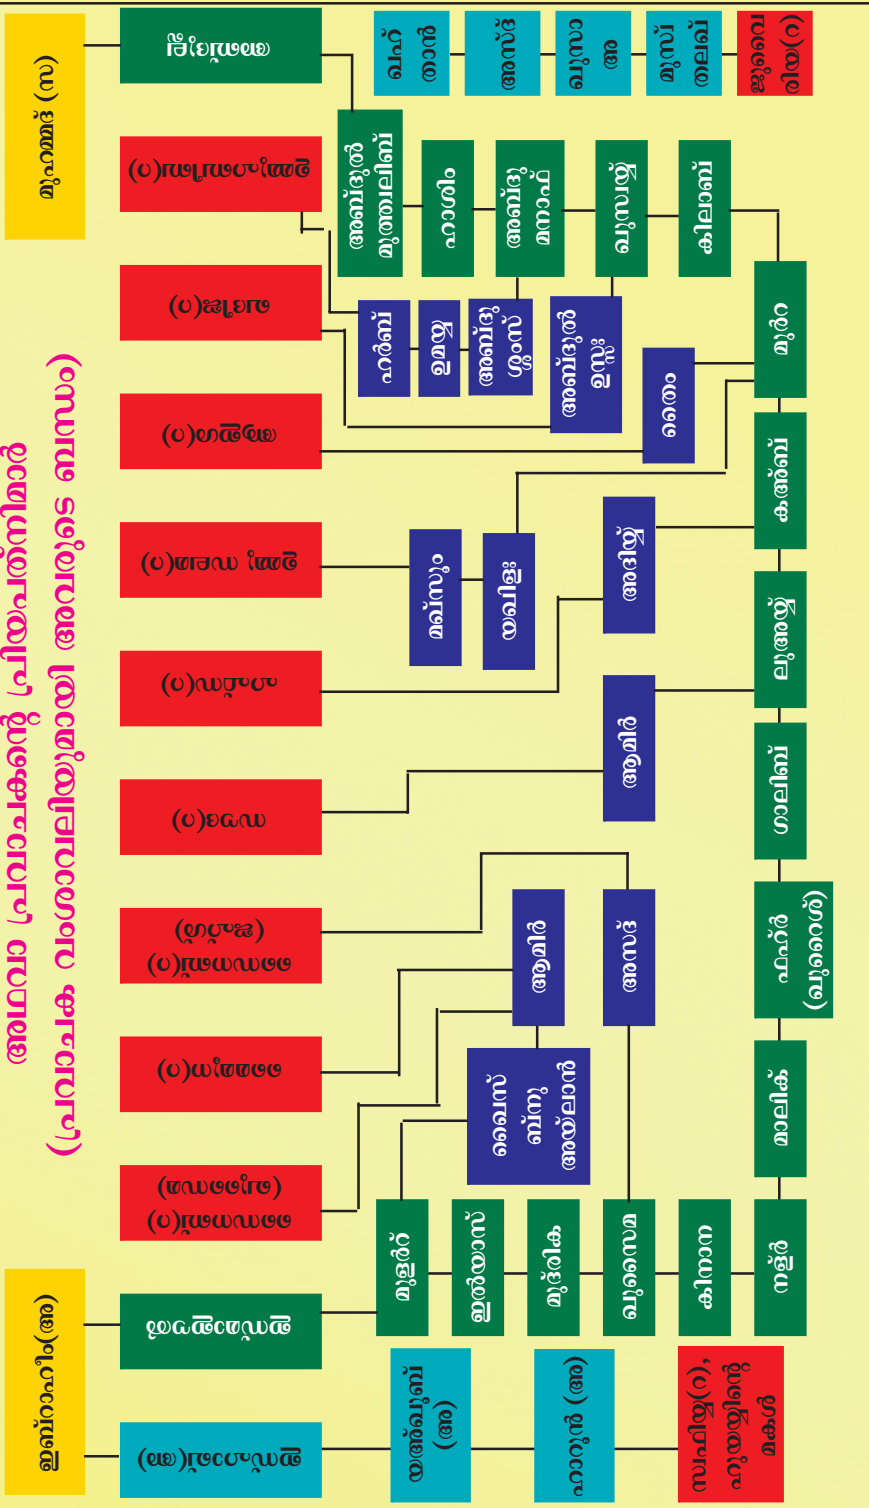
അബ്ബാ പ്രവാചകന്റെ പ്രിയപത്നിമാർ
(പ്രവാചക വംശാവലിയുമായി അവരുടെ ബന്ധം)

മുഹമ്മദ് (സ)

ഖദീജ

ആഇശ(റ)

ഹഫ്സ(റ)

ഉമ്മു സലമ(റ)

ഉമ്മു ഹബീബ(റ)

സൗദ(റ)

മൈമൂന(റ)

സൈനബ(റ)

ജുവൈരിയ(റ)

സഫിയ്യ(റ)

ഇബ്റാഹീം(അ)

ഇസ്മാഈൽ

ഇസ്ഹാഖ്(അ)

യഅ്ഖൂബ് (അ)

ഹാറൂൻ (അ)

സഫിയ്യ(റ), ഹുയയ്യിന്റെ മകൾ

മുളർ

ഇൽയാസ്

മുദ്രിക

ഖുസൈമ

കിനാന

നള്ർ

മാലിക്

ഫിഹ്ർ (ഖുറൈശ്)

ഗാലിബ്

ലുഅയ്യ്

കഅ്ബ്

മുർറ

കിലാബ്

ഖുസയ്യ്

അബ്ദു മനാഫ്

ഹാശിം

അബ്ദുൽ മുത്തലിബ്

അബ്ദുല്ല

അബ്ദുൽ ഉസ്സ

അബ്ദു ശ്ശംസ്

ഉമയ്യ

ഹർബ്

തൈം

അദിയ്യ്

റബാഹ്

മഖ്സൂം

ആമിർ

അസദ്

ഹസൻ

അസ്ദ്

ഹുസാമ

മുസ്തലഖ്

ജുവൈരിയ(റ)

ഖൈസ് ഐലാൻ

ആമിർ